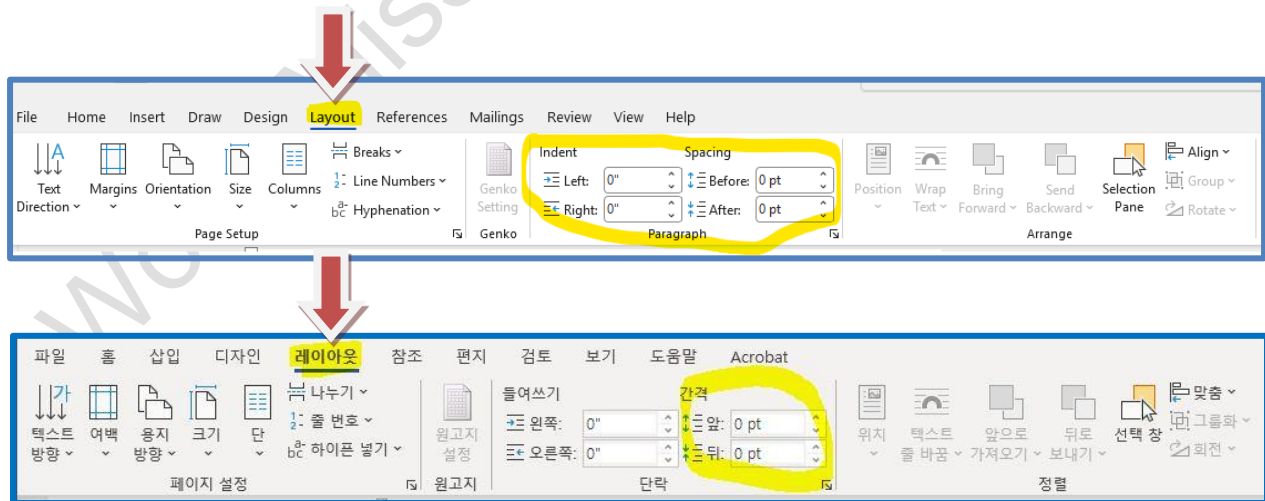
File Home Insert Draw Design Layout References Mailings Review View Help

Text Direction Margins Orientation Size Columns Breaks Line Numbers Hyphenation
Page Setup

Genko Setting
Genko

Indent
Left: 0"
Right: 0"
Spacing
Before: 0 pt
After: 0 pt
Paragraph

Position Wrap Text Bring Forward Send Backward Selection Pane Align Group Rotate
Arrange

파일 홈 삽입 디자인 레이아웃 참조 편지 검토 보기 도움말 Acrobat

텍스트 방향 여백 용지 방향 크기 단 나누기 줄 번호 하이픈 넣기
페이지 설정

원고지 설정
원고지

들여쓰기
왼쪽: 0"
오른쪽: 0"
간격
앞: 0 pt
뒤: 0 pt
단락

위치 텍스트 줄 바꿈 앞으로 가져오기 뒤로 보내기 선택 창 맞춤 그룹화 회전
정렬